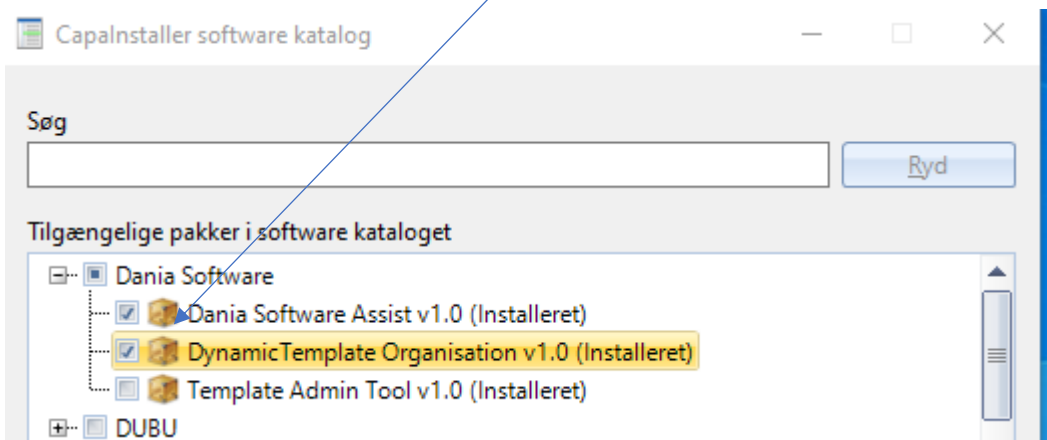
CapaInstaller software katalog

Søg

Ryd

Tilgængelige pakker i software kataloget

Dania Software

Dania Software Assist v1.0 (Installeret)

DynamicTemplate Organisation v1.0 (Installeret)

Template Admin Tool v1.0 (Installeret)

DUBU